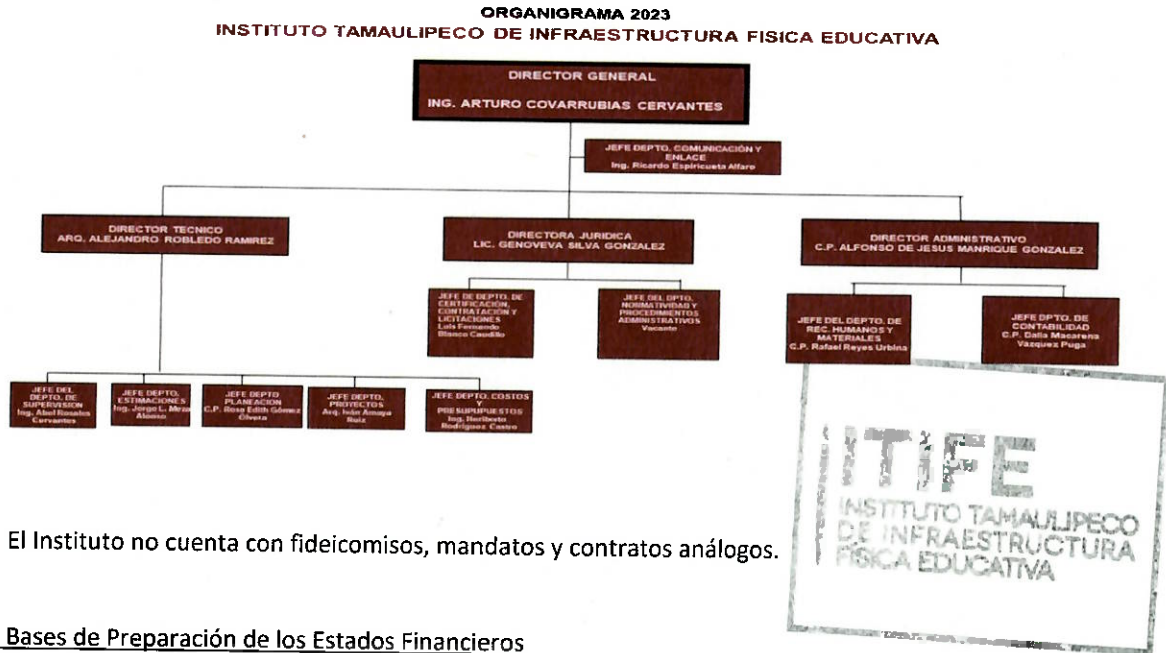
ORGANIGRAMA 2023
INSTITUTO TAMAULIPECO DE INFRAESTRUCTURA FISICA EDUCATIVA

DIRECTOR GENERAL
ING. ARTURO COVARRUBIAS CERVANTES

JEFE DEPTO. COMUNICACIÓN Y ENLACE
Ing. Ricardo Espiricueta Alfaro

DIRECTOR TECNICO
ARQ. ALEJANDRO ROBLEDO RAMIREZ

DIRECTORA JURIDICA
LIC. GENOVEVA SILVA GONZALEZ

DIRECTOR ADMINISTRATIVO
C.P. ALFONSO DE JESUS MANRIQUE GONZALEZ

JEFE DE DEPTO. DE CERTIFICACIÓN, CONTRATACIÓN Y LICITACIONES
Luis Fernando Blanco Caudillo

JEFE DEL DPTO. NORMATIVIDAD Y PROCEDIMIENTOS ADMINISTRATIVOS
Vacante

JEFE DEL DEPTO. DE REC. HUMANOS Y MATERIALES
C.P. Rafael Reyes Urbina

JEFE DPTO. DE CONTABILIDAD
C.P. Dalia Macarena Vazquez Puga

JEFE DEL DEPTO. DE SUPERVISION
Ing. Abel Rosales Cervantes

JEFE DEPTO. ESTIMACIONES
Ing. Jorge L. Meza Alonso

JEFE DEPTO. PLANEACION
C.P. Rosa Edith Gómez Olvera

JEFE DEPTO. PROYECTOS
Arq. Iván Amaya Ruiz

JEFE DEPTO. COSTOS Y PRESUPUESTOS
Ing. Heriberto Rodríguez Castro

ITIFE
INSTITUTO TAMAULIPECO DE INFRAESTRUCTURA FISICA EDUCATIVA

El Instituto no cuenta con fideicomisos, mandatos y contratos análogos.

Bases de Preparación de los Estados Financieros